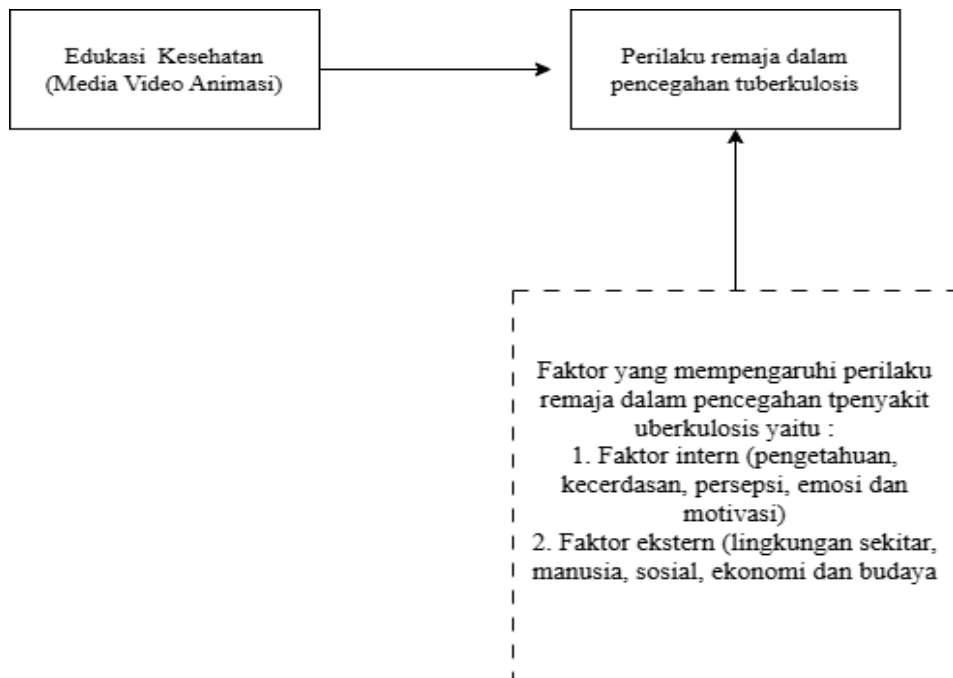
Edukasi Kesehatan (Media Video Animasi)

Perilaku remaja dalam pencegahan tuberkulosis

Faktor yang mempengaruhi perilaku remaja dalam pencegahan tpenyakit uberkulosis yaitu :
1. Faktor intern (pengetahuan, kecerdasan, persepsi, emosi dan motivasi)
2. Faktor ekstern (lingkungan sekitar, manusia, sosial, ekonomi dan budaya